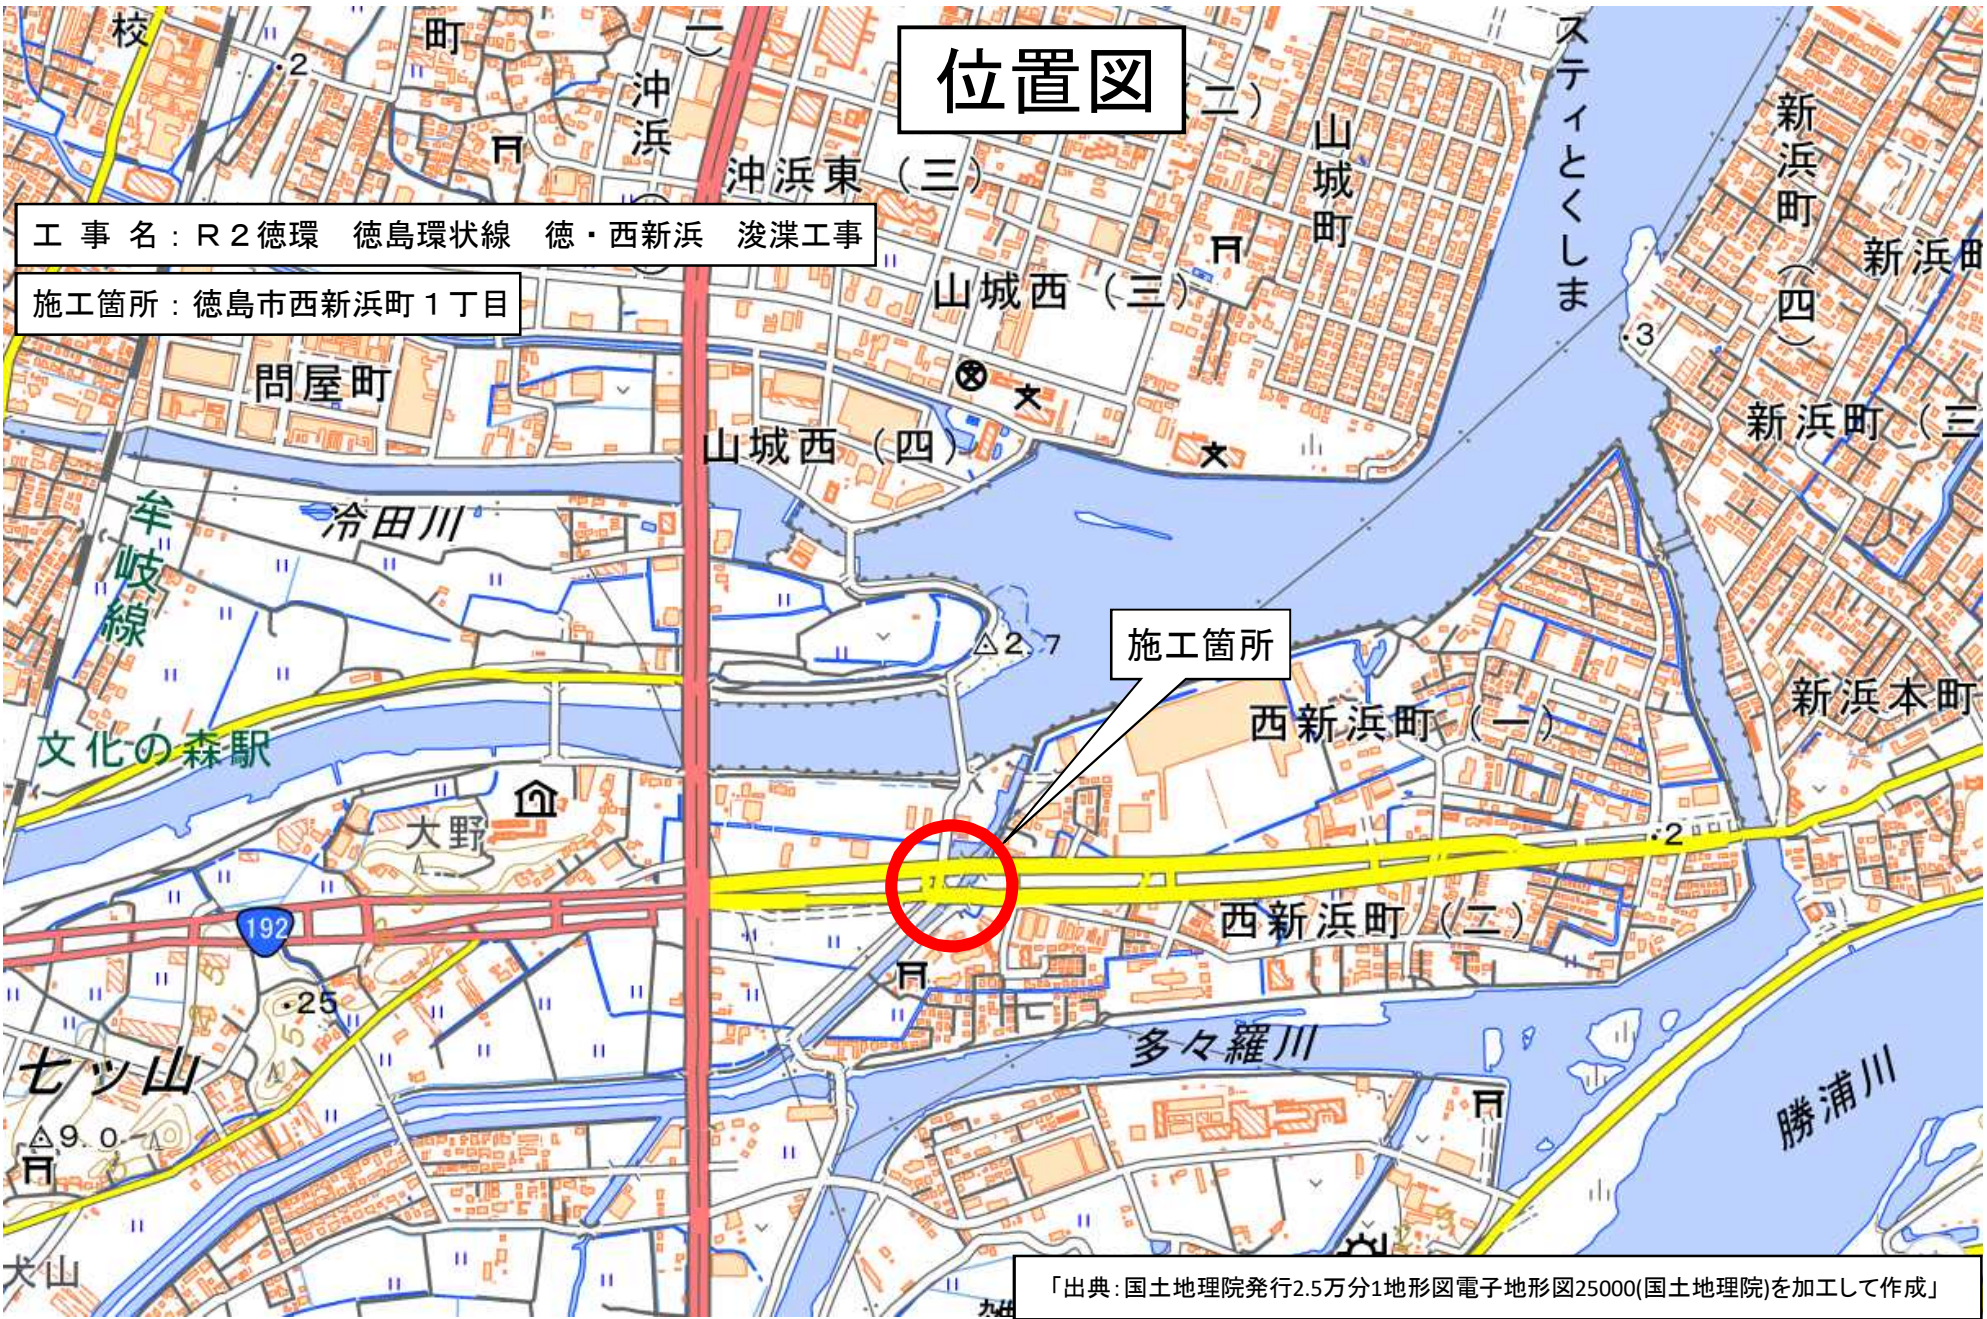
位置図

工 事 名：R２徳環　徳島環状線　徳・西新浜　浚渫工事

施工箇所：徳島市西新浜町１丁目

施工箇所

校
町
沖浜
沖浜東（三）
山城町
山城西（三）
ステイとくしま
新浜町（四）
新浜町
新浜町（三）
問屋町
山城西（四）
冷田川
牟岐線
△2.7
西新浜町（一）
新浜本町
文化の森駅
大野
192
.25
.2
.3
西新浜町（二）
多々羅川
七ツ山
△9.0
勝浦川
犬山

「出典：国土地理院発行2.5万分1地形図電子地形図25000(国土地理院)を加工して作成」